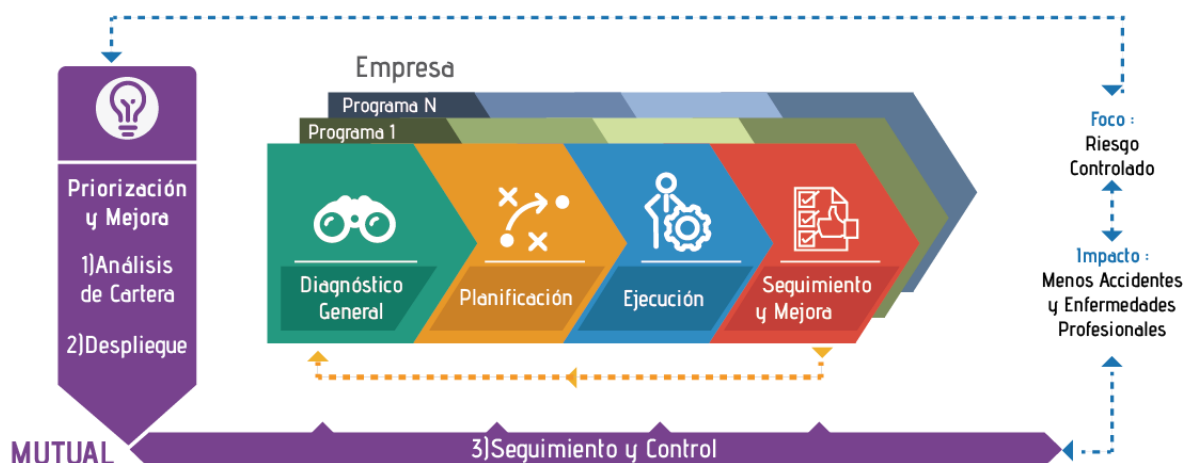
Empresa

Programa N

Programa 1

Priorización y Mejora

1)Análisis de Cartera

2)Despliegue

Diagnóstico General

Planificación

Ejecución

Seguimiento y Mejora

Foco : Riesgo Controlado

Impacto : Menos Accidentes y Enfermedades Profesionales

MUTUAL

3)Seguimiento y Control